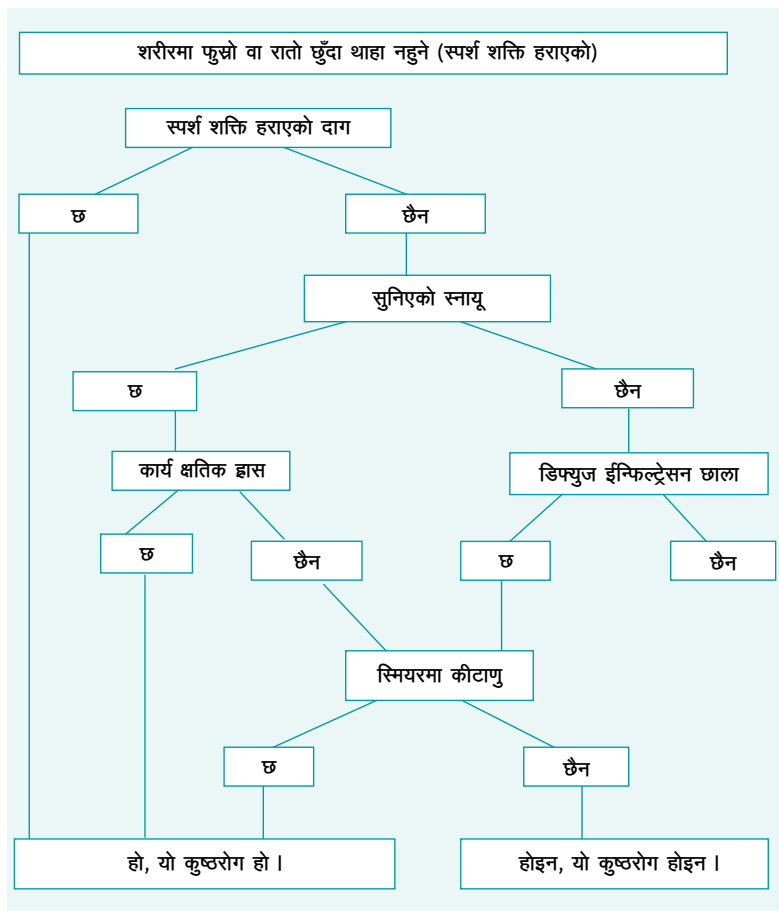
शरीरमा फुस्रो वा रातो छुँदा थाहा नहुने (स्पर्श शक्ति हराएको)

स्पर्श शक्ति हराएको दाग

छ

छैन

सुनिएको स्नायू

छ

छैन

कार्य क्षतिक ह्रास

डिफ्युज ईन्फिल्ट्रेसन छाला

छ

छैन

छ

छैन

स्मियरमा कीटाणु

छ

छैन

हो, यो कुष्ठरोग हो ।

होइन, यो कुष्ठरोग होइन ।